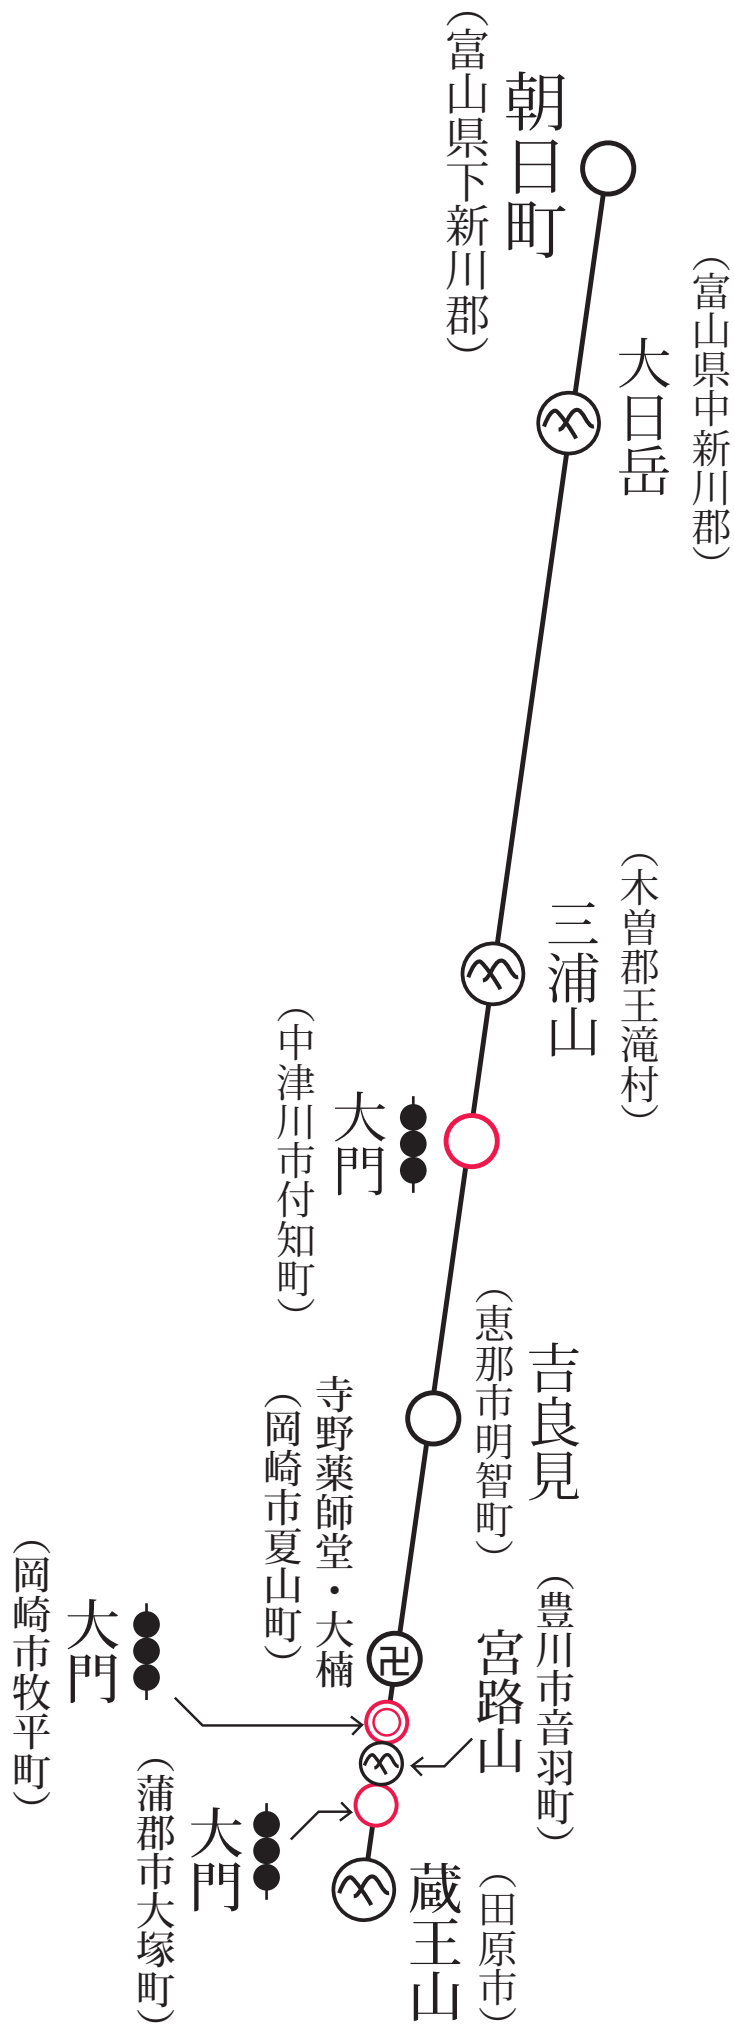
朝日町
（富山県下新川郡）

大日岳
（富山県中新川郡）

三浦山
（木曽郡王滝村）

大門
（中津川市付知町）

吉良見
（恵那市明智町）

寺野薬師堂・大楠
（岡崎市夏山町）

大門
（岡崎市牧平町）

宮路山
（豊川市音羽町）

大門
（蒲郡市大塚町）

蔵王山
（田原市）